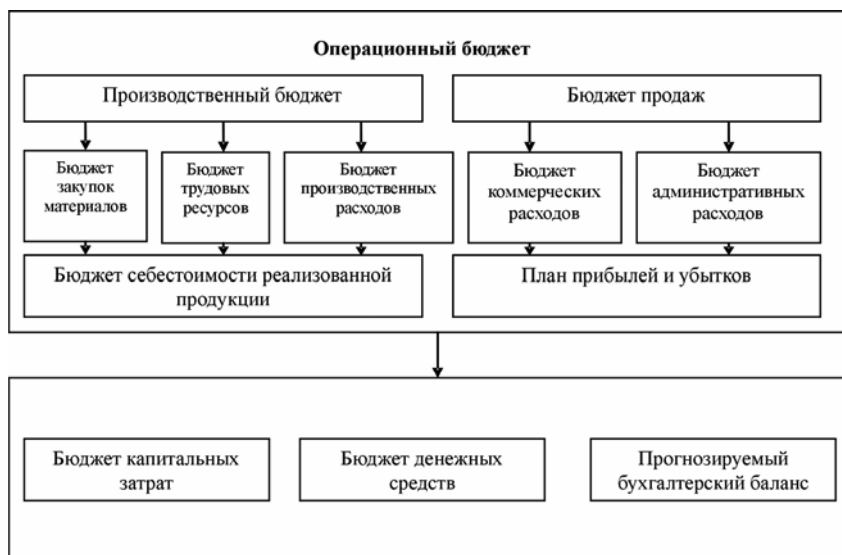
Операционный бюджет

Производственный бюджет

Бюджет продаж

Бюджет закупок материалов

Бюджет трудовых ресурсов

Бюджет производственных расходов

Бюджет коммерческих расходов

Бюджет административных расходов

Бюджет себестоимости реализованной продукции

План прибылей и убытков

Бюджет капитальных затрат

Бюджет денежных средств

Прогнозируемый бухгалтерский баланс